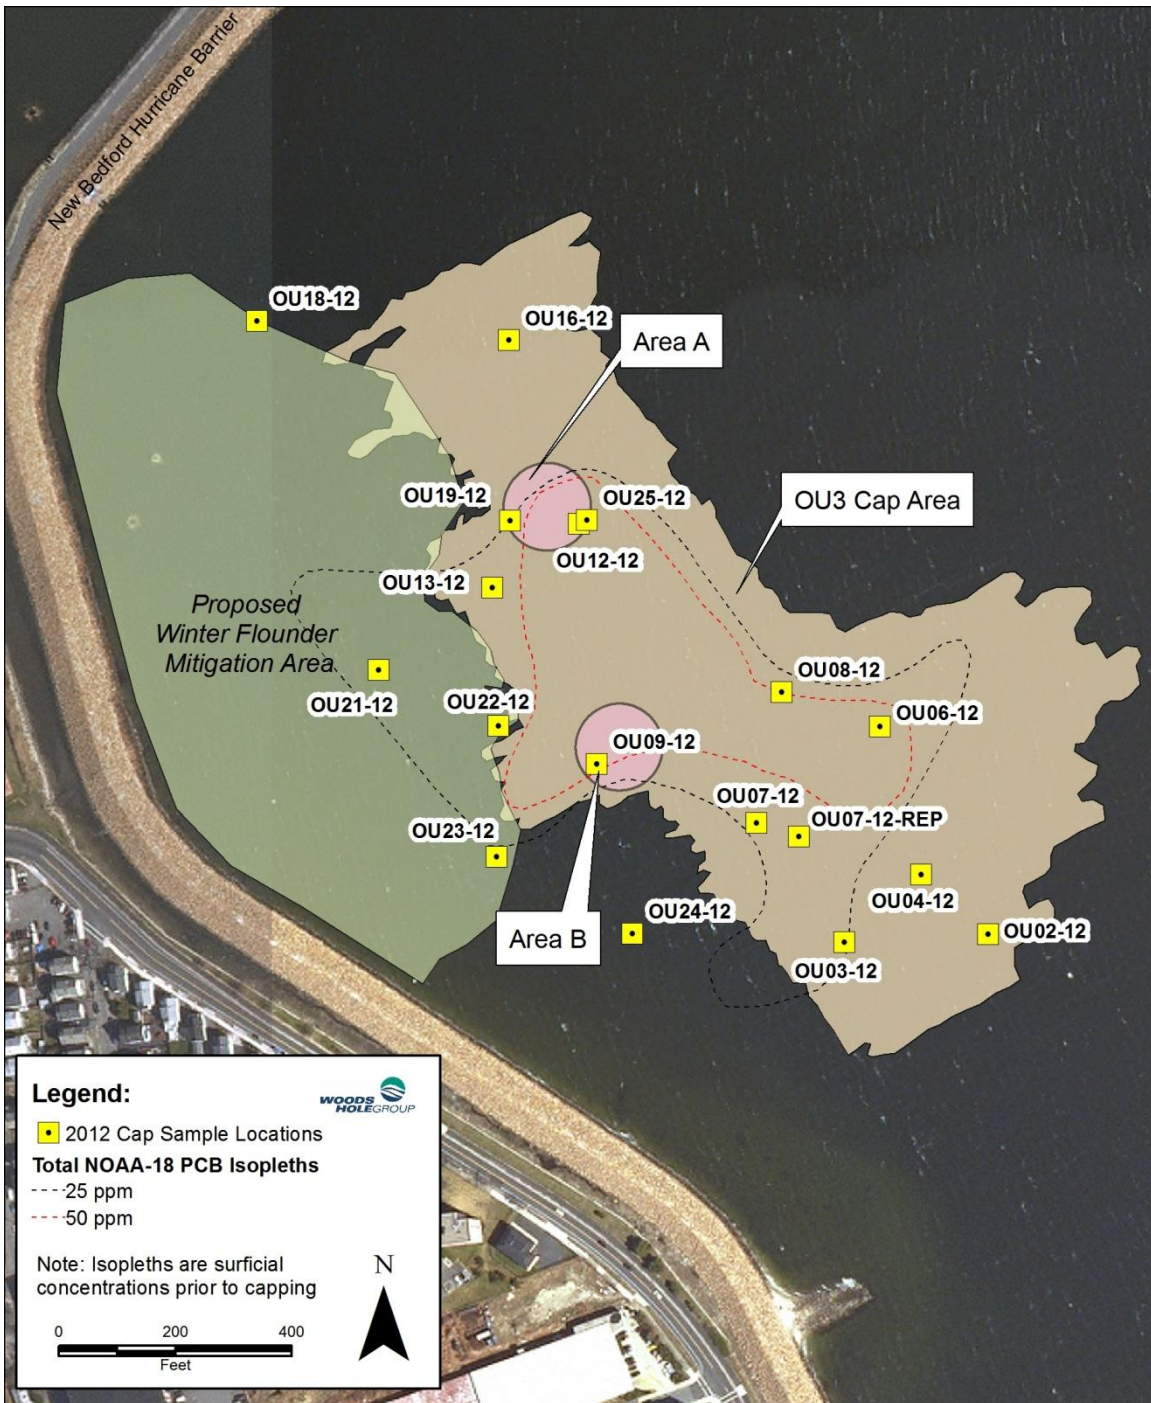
New Bedford Hurricane Barrier

OU18-12

OU16-12

Area A

OU19-12

OU25-12

OU3 Cap Area

OU12-12

OU13-12

Proposed Winter Flounder Mitigation Area

OU08-12

OU21-12

OU22-12

OU06-12

OU09-12

OU07-12

OU07-12-REP

OU23-12

OU04-12

OU24-12

OU02-12

Area B

OU03-12

Legend:

WOODS HOLE GROUP

2012 Cap Sample Locations

Total NOAA-18 PCB Isopleths

25 ppm

50 ppm

Note: Isopleths are surficial concentrations prior to capping

N

0 200 400

Feet